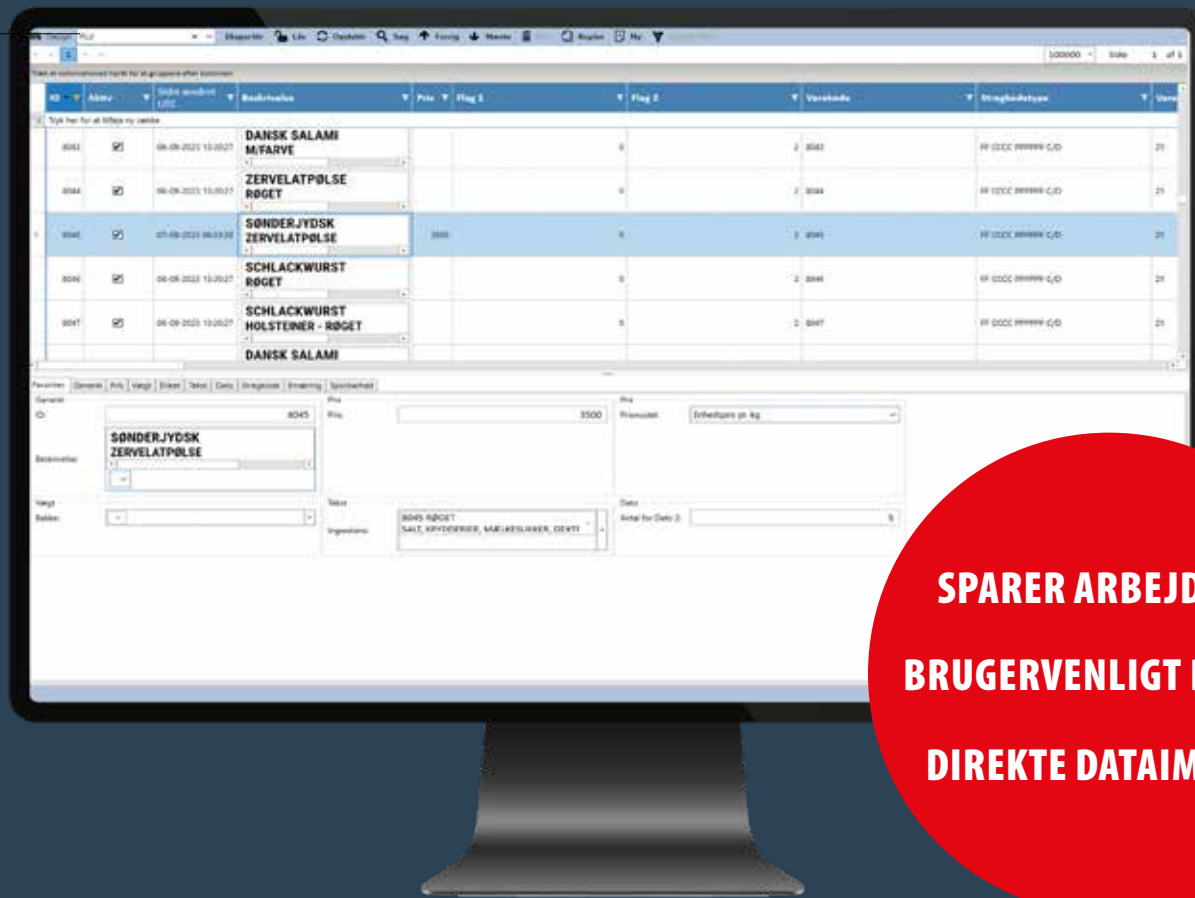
Design Fuld | Eksporter | Lås | Opdater | Søg | Forrig | Næste | Kopier | Ny

100000 | Side 1 of 1

Træk et kolonnehoved hertil for at gruppere efter kolonnen

| ID | Aktiv | Sidst ændret UTC | Beskrivelse | Pris | Flag 1 | Flag 2 | Varekode | Stregkodetype | Vare |
|---|---|---|---|---|---|---|---|---|---|
| Tryk her for at tilføje ny række | | | | | | | | | |
| 8043 | ☑ | 06-09-2023 13:20:27 | DANSK SALAMI M/FARVE | | 0 | 2 | 8043 | FF CCCC PPPPPP C/D | 21 |
| 8044 | ☑ | 06-09-2023 13:20:27 | ZERVELATPØLSE RØGET | | 0 | 2 | 8044 | FF CCCC PPPPPP C/D | 21 |
| 8045 | ☑ | 07-09-2023 06:03:20 | SØNDERJYDSK ZERVELATPØLSE | 3500 | 0 | 2 | 8045 | FF CCCC PPPPPP C/D | 21 |
| 8046 | ☑ | 06-09-2023 13:20:27 | SCHLACKWURST RØGET | | 0 | 2 | 8046 | FF CCCC PPPPPP C/D | 21 |
| 8047 | ☑ | 06-09-2023 13:20:27 | SCHLACKWURST HOLSTEINER - RØGET | | 0 | 2 | 8047 | FF CCCC PPPPPP C/D | 21 |
| | | | DANSK SALAMI | | | | | | |

Favoritter | Generelt | Pris | Vægt | Enhed | Tekst | Dato | Stregkode | Ernæring | Sporbarhed

Generelt
ID: 8045
Beskrivelse: SØNDERJYDSK ZERVELATPØLSE

Pris
Pris: 3500

Pris
Prismodel: Enhedspris pr. kg

Vægt
Bakke:

Tekst
Ingredienser: 8045 RØGET SALT, KRYDDERIER, MÆLKESUKKER, DEXTI

Dato
Antal for Dato 2: 5

SPARER ARBEJD

BRUGERVENLIGT I

DIREKTE DATAIM